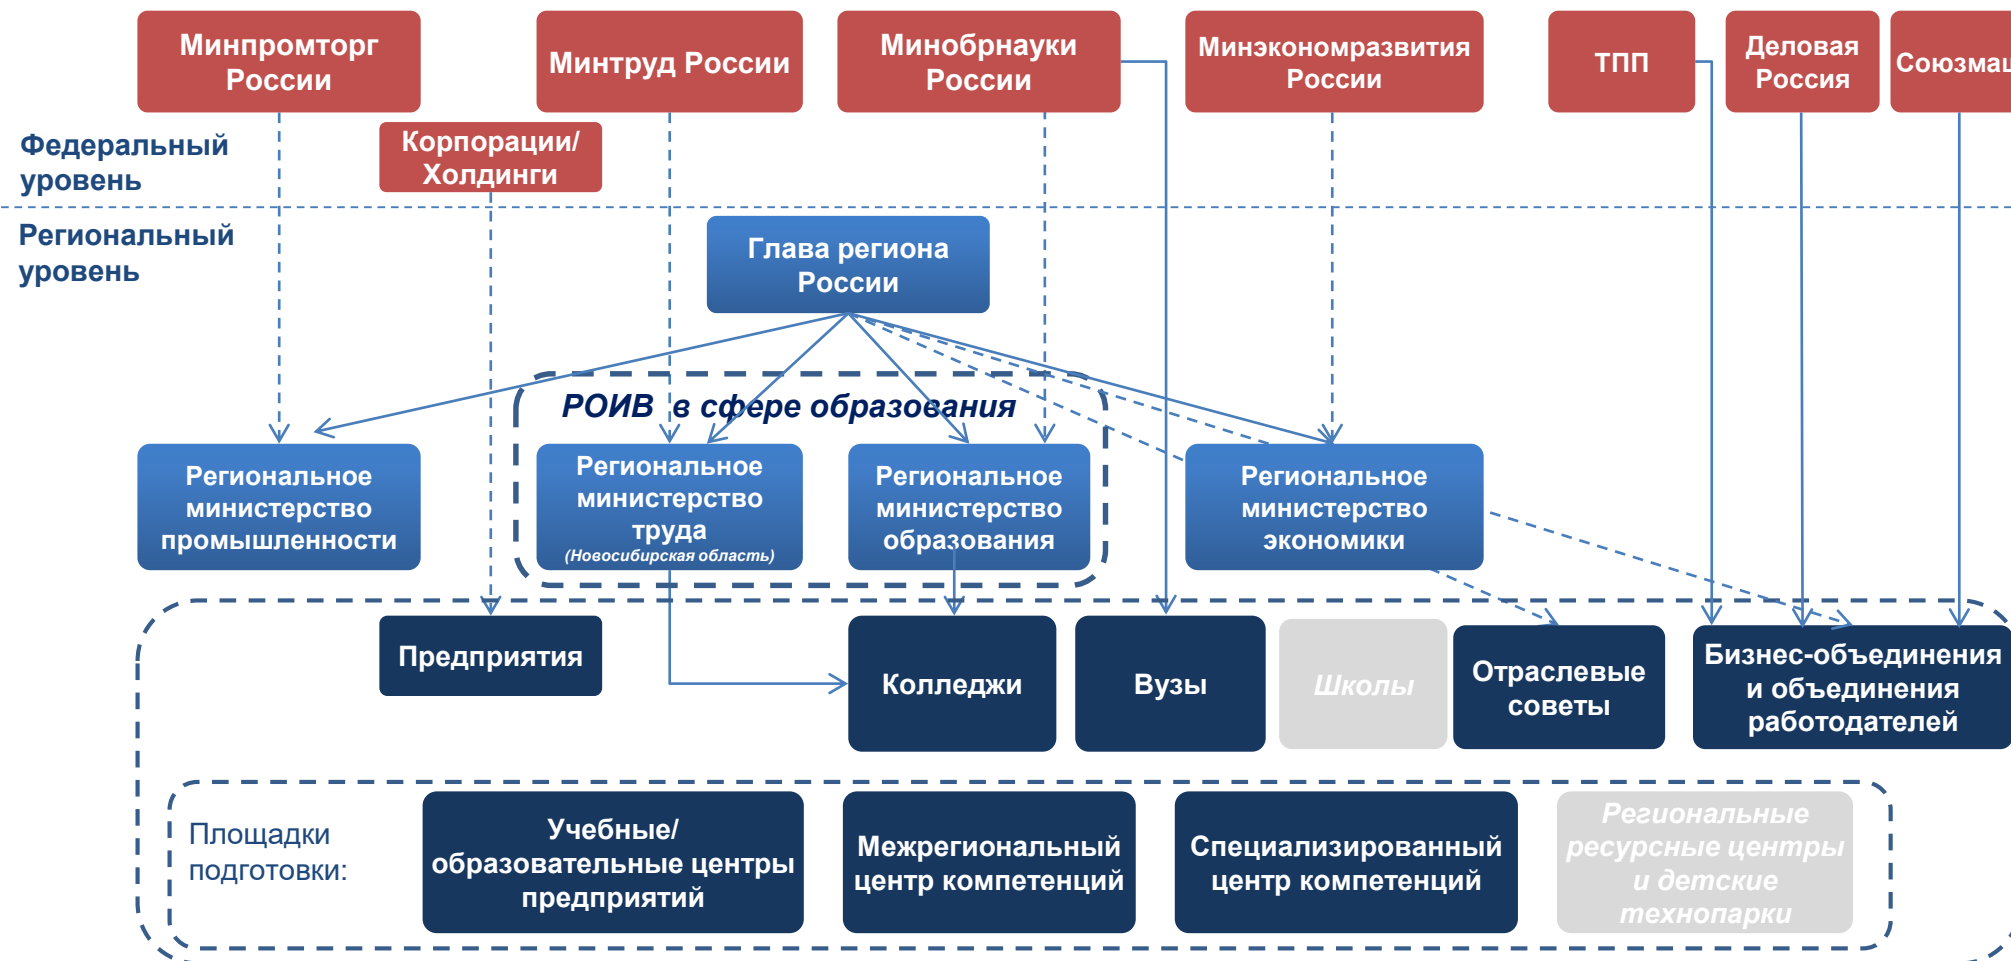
Минпромторг России

Минтруд России

Минобрнауки России

Минэкономразвития России

ТПП

Деловая Россия

Союзмаш

Федеральный уровень

Корпорации/ Холдинги

Региональный уровень

Глава региона России

РОИВ в сфере образования

Региональное министерство промышленности

Региональное министерство труда (Новосибирская область)

Региональное министерство образования

Региональное министерство экономики

Предприятия

Колледжи

Вузы

Школы

Отраслевые советы

Бизнес-объединения и объединения работодателей

Площадки подготовки:

Учебные/ образовательные центры предприятий

Межрегиональный центр компетенций

Специализированный центр компетенций

Региональные ресурсные центры и детские технопарки